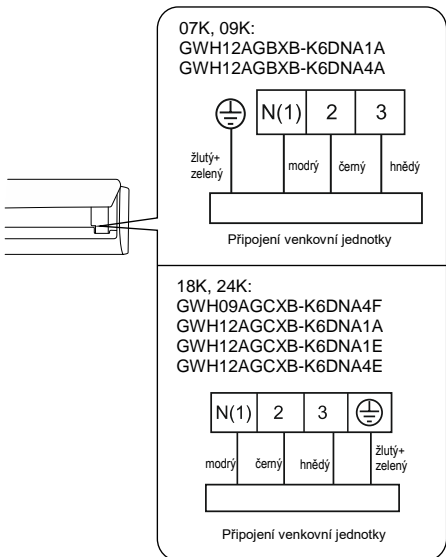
07K, 09K:
GWH12AGBXB-K6DNA1A
GWH12AGBXB-K6DNA4A

| | N(1) | 2 | 3 |
|---|---|---|---|
| žlutý+ zelený | modrý | černý | hnědý |

Připojení venkovní jednotky

18K, 24K:
GWH09AGCXB-K6DNA4F
GWH12AGCXB-K6DNA1A
GWH12AGCXB-K6DNA1E
GWH12AGCXB-K6DNA4E

| N(1) | 2 | 3 | |
|---|---|---|---|
| modrý | černý | hnědý | žlutý+ zelený |

Připojení venkovní jednotky